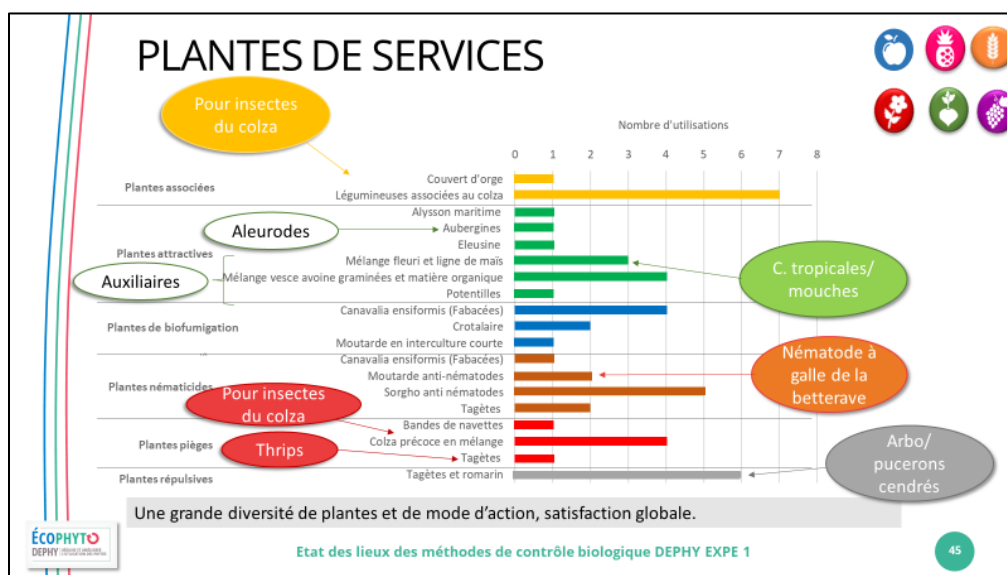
PLANTES DE SERVICES

Pour insectes du colza

Nombre d'utilisations

0 1 2 3 4 5 6 7 8

Plantes associées
Couvert d'orge
Légumineuses associées au colza

Aleurodes
Plantes attractives
Auxiliaires
Alysson maritime
Aubergines
Eleusine
Mélange fleuri et ligne de maïs
Mélange vesce avoine graminées et matière organique
Potentilles

C. tropicales/ mouches

Plantes de biofumigation
Canavalia ensiformis (Fabacées)
Crotalaire
Moutarde en interculture courte

Plantes nématicides
Canavalia ensiformis (Fabacées)
Moutarde anti-nématodes
Sorgho anti nématodes
Tagètes

Nématode à galle de la betterave

Pour insectes du colza
Plantes pièges
Thrips
Bandes de navettes
Colza précoce en mélange
Tagètes

Plantes répulsives
Tagètes et romarin

Arbo/ pucerons cendrés

Une grande diversité de plantes et de mode d'action, satisfaction globale.

ÉCOPHYTO
DEPHY

Etat des lieux des méthodes de contrôle biologique DEPHY EXPE 1

45